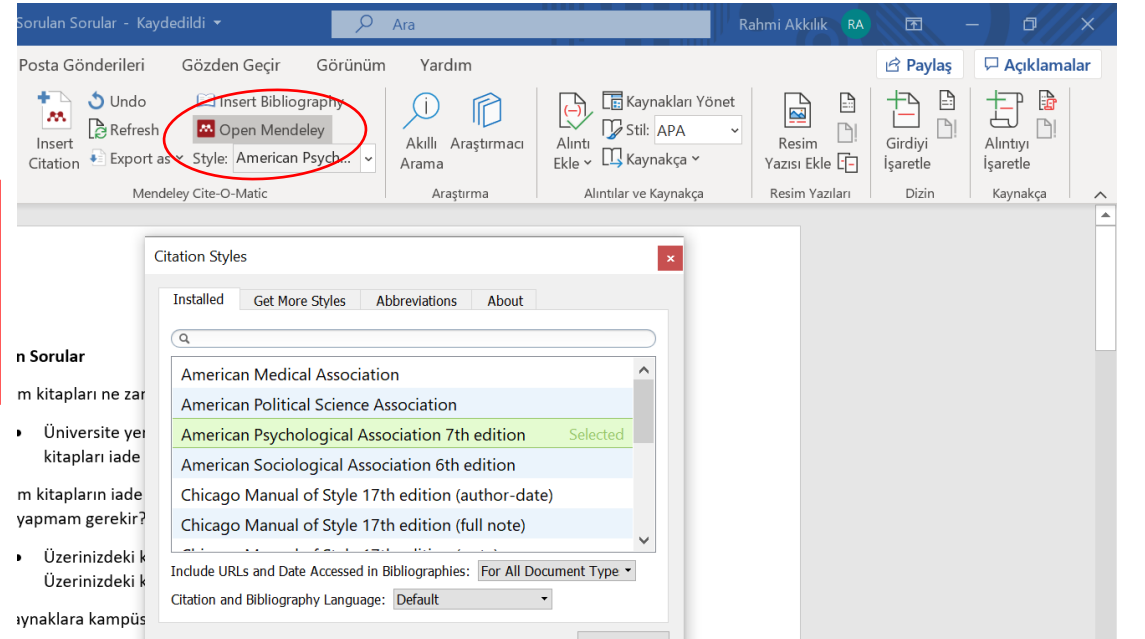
Sorulan Sorular - Kaydedildi ▾ Ara Rahmi Akkılık RA

Posta Gönderileri Gözden Geçir Görünüm Yardım Paylaş Açıklamalar

Insert Citation Undo Refresh Export as Insert Bibliography Open Mendeley Style: American Psych... Mendeley Cite-O-Matic

Akıllı Arama Araştırmacı Araştırma

Alıntı Ekle Kaynakları Yönet Stil: APA Kaynakça Alıntılar ve Kaynakça

Resim Yazısı Ekle Resim Yazıları

Girdiyi İşaretle Dizin

Alıntıyı İşaretle Kaynakça

n Sorular

m kitapları ne zar

Üniversite yer kitapları iade

m kitapların iade yapmam gerekir?

Üzerinizdeki k Üzerinizdeki k

aynaklara kampüs

Citation Styles

Installed Get More Styles Abbreviations About

American Medical Association
American Political Science Association
American Psychological Association 7th edition Selected
American Sociological Association 6th edition
Chicago Manual of Style 17th edition (author-date)
Chicago Manual of Style 17th edition (full note)
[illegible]

Include URLs and Date Accessed in Bibliographies: For All Document Type
Citation and Bibliography Language: Default